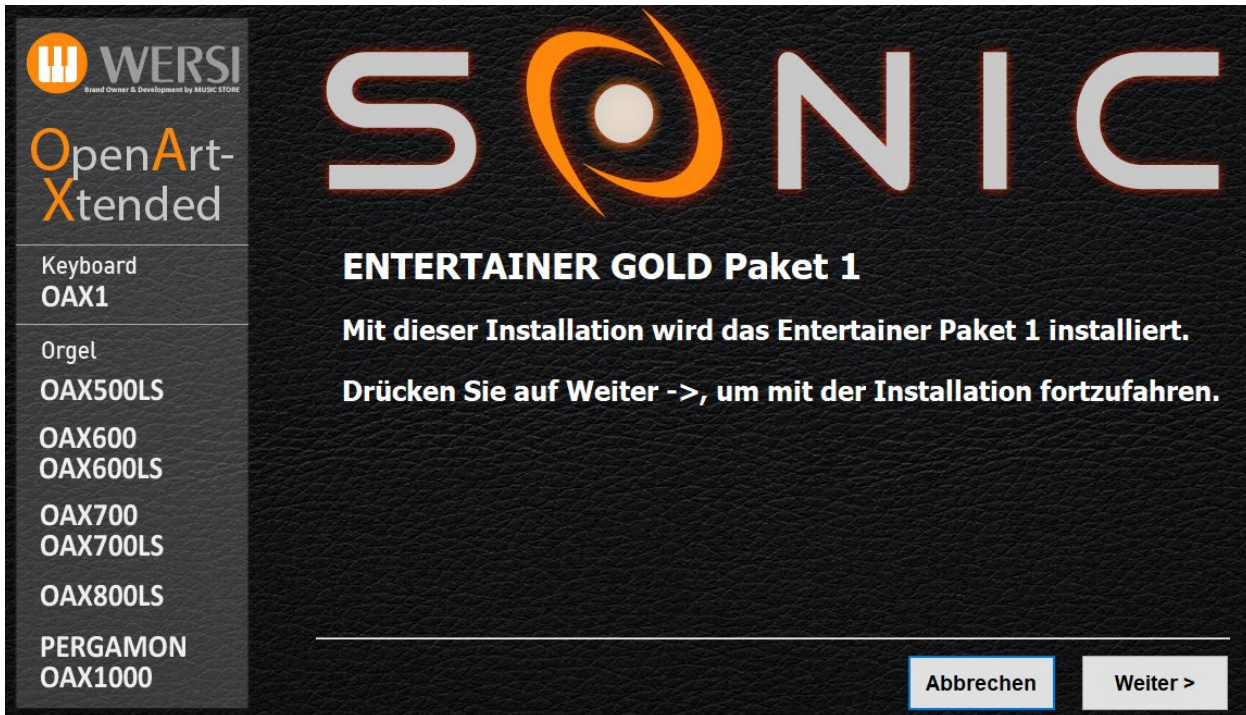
WERSI
Brand Owner & Development by MUSIC STORE

OpenArt-Xtended

Keyboard
OAX1

Orgel
OAX500LS

OAX600
OAX600LS

OAX700
OAX700LS

OAX800LS

PERGAMON
OAX1000

SONIC

ENTERTAINER GOLD Paket 1

Mit dieser Installation wird das Entertainer Paket 1 installiert.

Drücken Sie auf Weiter ->, um mit der Installation fortzufahren.

Abbrechen

Weiter >